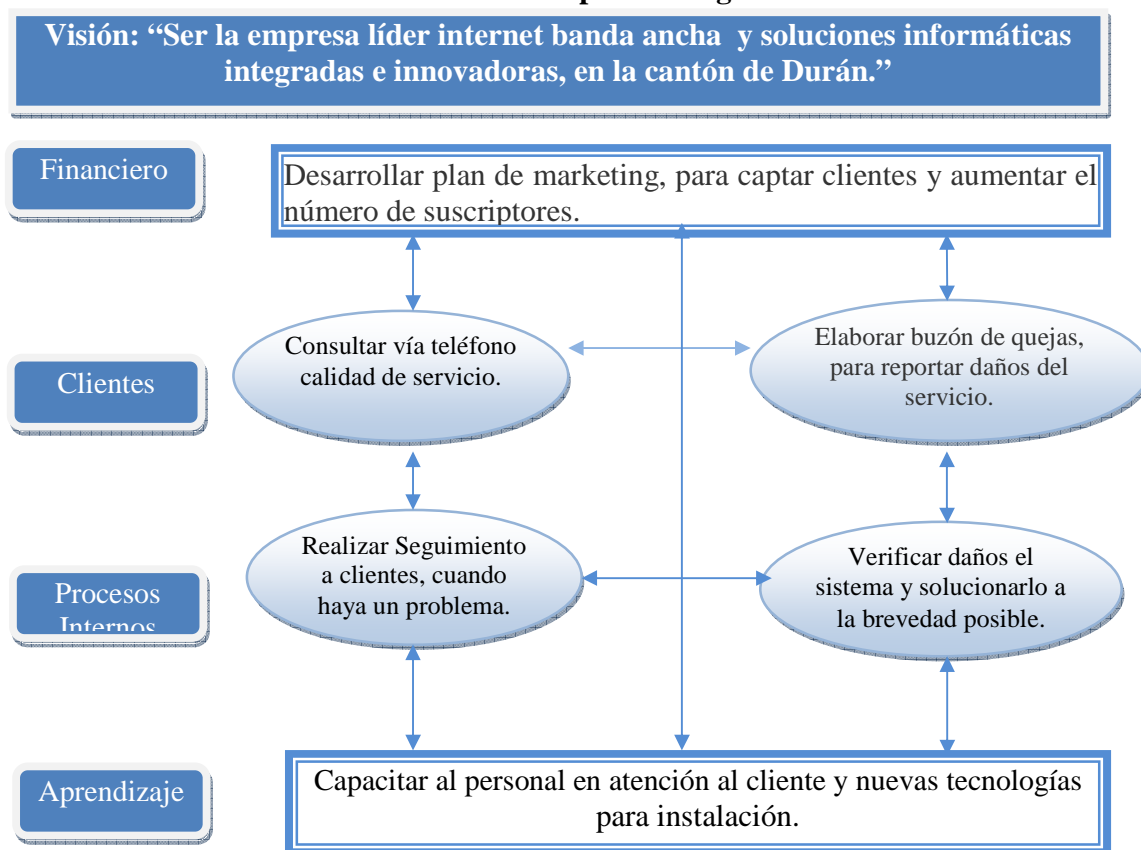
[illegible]

Visión: "Ser la empresa líder internet banda ancha y soluciones informáticas integradas e innovadoras, en la cantón de Durán."

Financiero

Desarrollar plan de marketing, para captar clientes y aumentar el número de suscriptores.

Clientes

Consultar vía teléfono calidad de servicio.

Elaborar buzón de quejas, para reportar daños del servicio.

Procesos Internos

Realizar Seguimiento a clientes, cuando haya un problema.

Verificar daños el sistema y solucionarlo a la brevedad posible.

Aprendizaje

Capacitar al personal en atención al cliente y nuevas tecnologías para instalación.